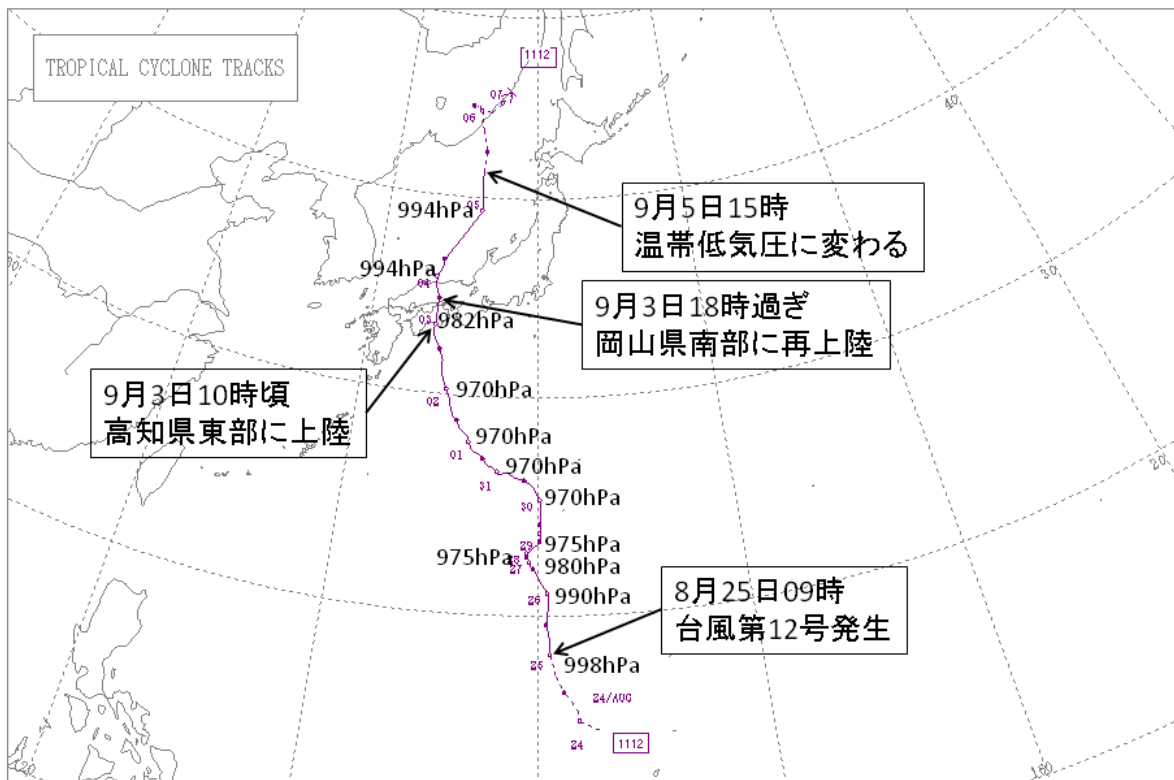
TROPICAL CYCLONE TRACKS

1112

07

06

05

994hPa

9月5日15時
温帯低気圧に変わる

994hPa

04

9月3日18時過ぎ
岡山県南部に再上陸

03

982hPa

9月3日10時頃
高知県東部に上陸

970hPa

02

970hPa

01

970hPa

31

970hPa

30

29

975hPa

975hPa

980hPa

28

27

26

990hPa

8月25日09時
台風第12号発生

25

998hPa

24/AUG

24

1112

40

30

20

120

160